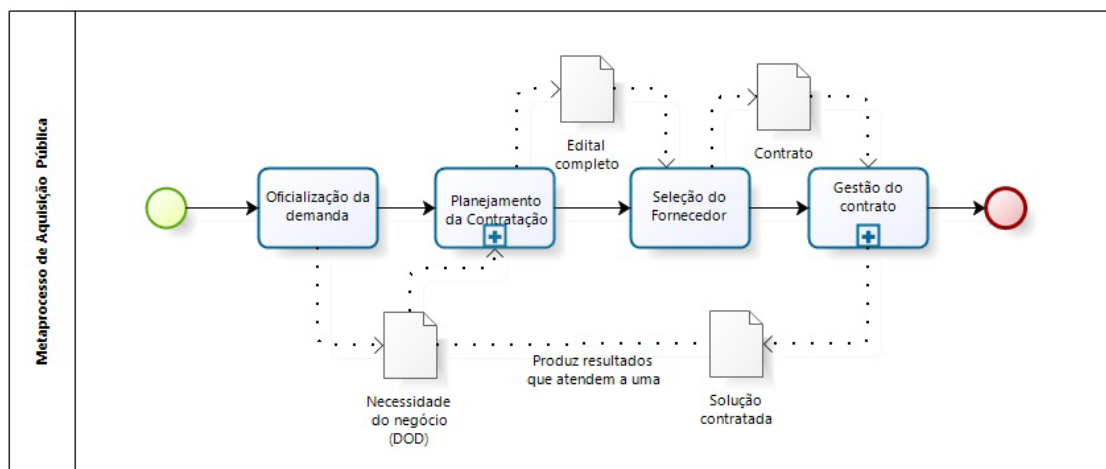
Metaprocesso de Aquisição Pública

Oficialização da demanda

Planejamento da Contratação

Edital completo

Seleção do Fornecedor

Contrato

Gestão do contrato

Necessidade do negócio (DOD)

Produz resultados que atendem a uma

Solução contratada